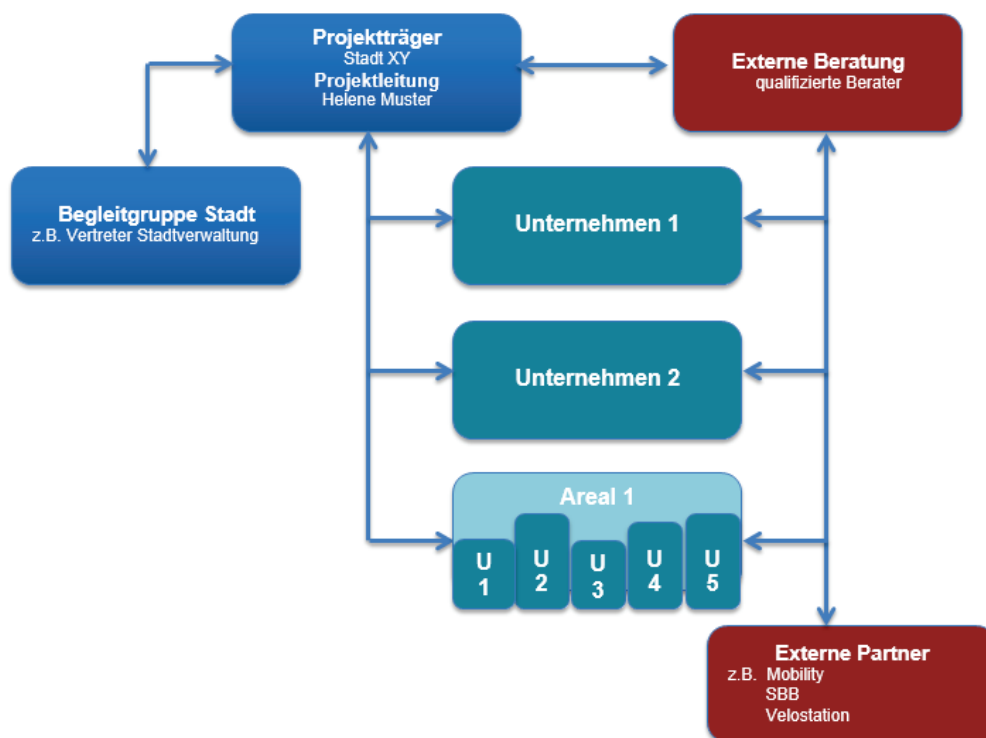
Projektträger
Stadt XY
Projektleitung
Helene Muster

Externe Beratung
qualifizierte Berater

Begleitgruppe Stadt
z.B. Vertreter Stadtverwaltung

Unternehmen 1

Unternehmen 2

Areal 1

U 1

U 2

U 3

U 4

U 5

Externe Partner
z.B. Mobility
SBB
Velostation